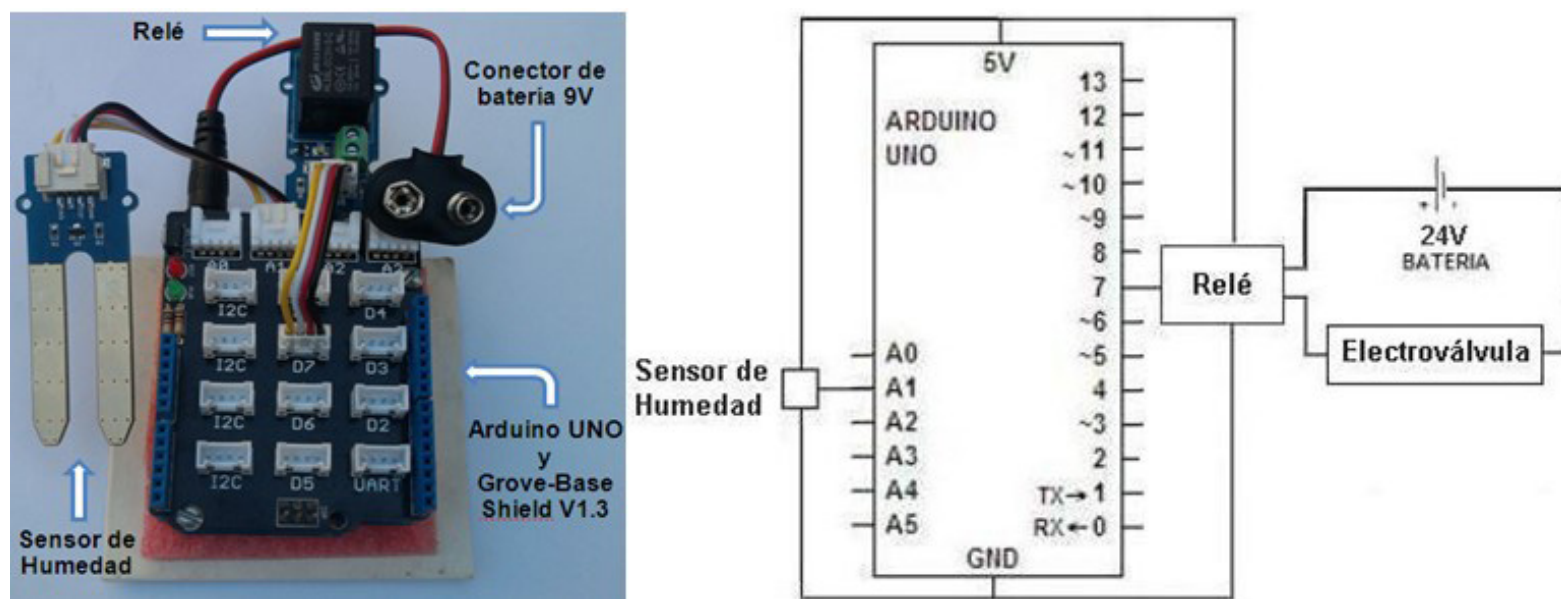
Relé

Conector de bateria 9V

A0 A1 A2 A3

I2C D4
I2C D7 D3
I2C D6 D2
I2C D5 UART

Arduino UNO y Grove-Base Shield V1.3

Sensor de Humedad

5V
ARDUINO UNO
13
12
~11
~10
~9
8
7
~6
~5
4
~3
2
TX→1
RX←0
A0
A1
A2
A3
A4
A5
GND

Sensor de Humedad

Relé

24V
BATERIA

Electroválvula